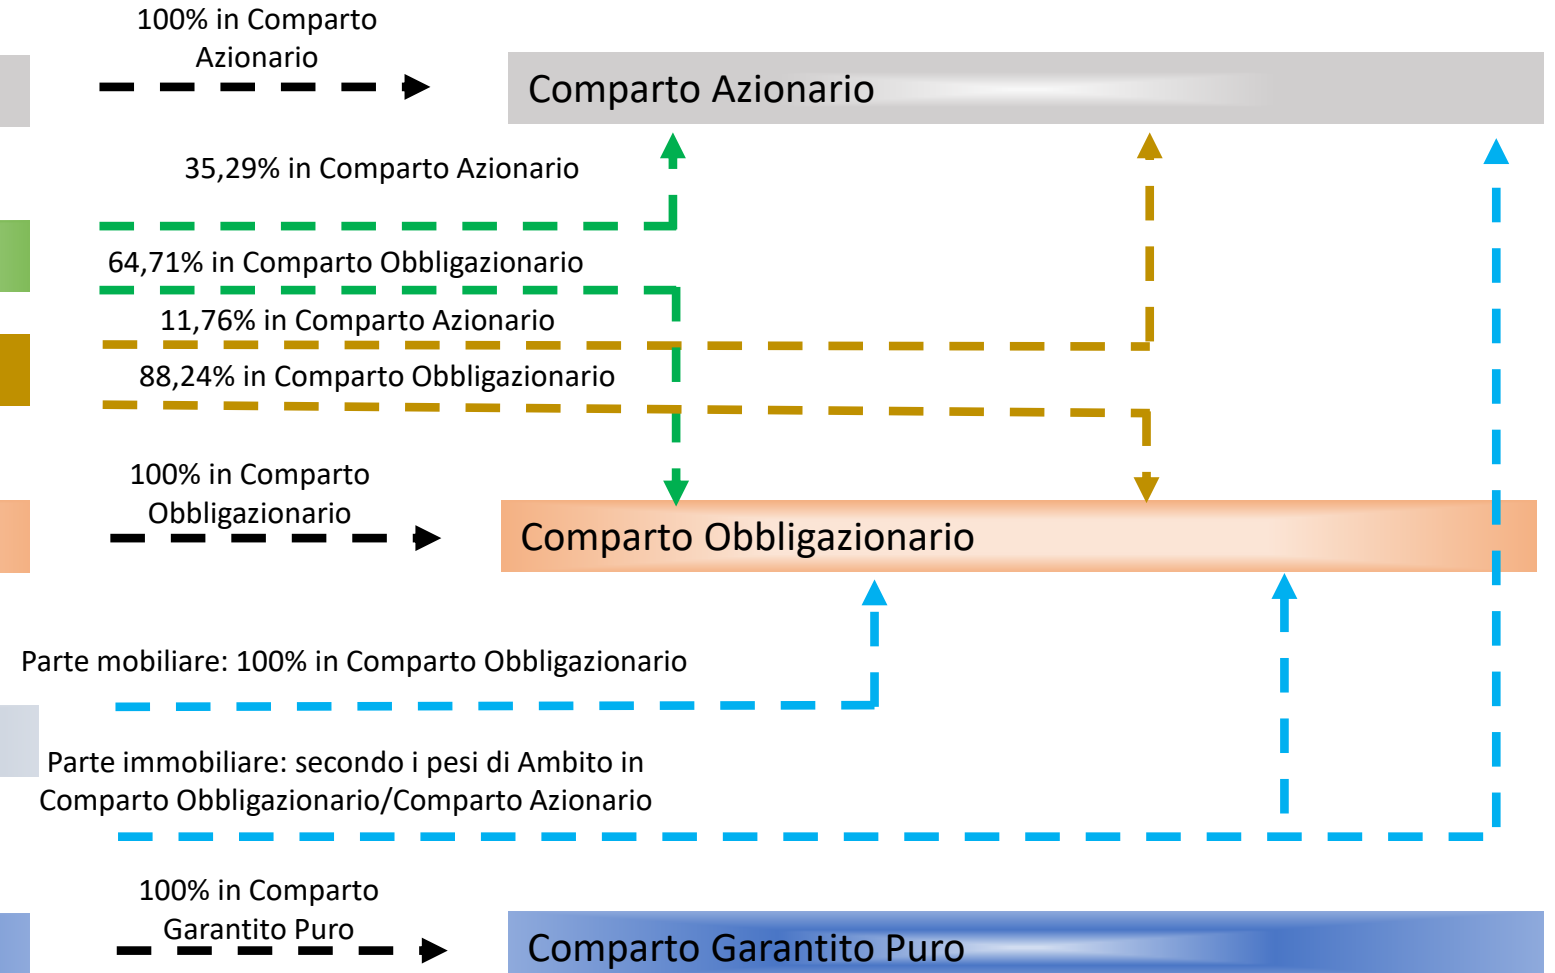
100% in Comparto Azionario

Comparto Azionario

35,29% in Comparto Azionario

64,71% in Comparto Obbligazionario

11,76% in Comparto Azionario

88,24% in Comparto Obbligazionario

100% in Comparto Obbligazionario

Comparto Obbligazionario

Parte mobiliare: 100% in Comparto Obbligazionario

Parte immobiliare: secondo i pesi di Ambito in Comparto Obbligazionario/Comparto Azionario

100% in Comparto Garantito Puro

Comparto Garantito Puro